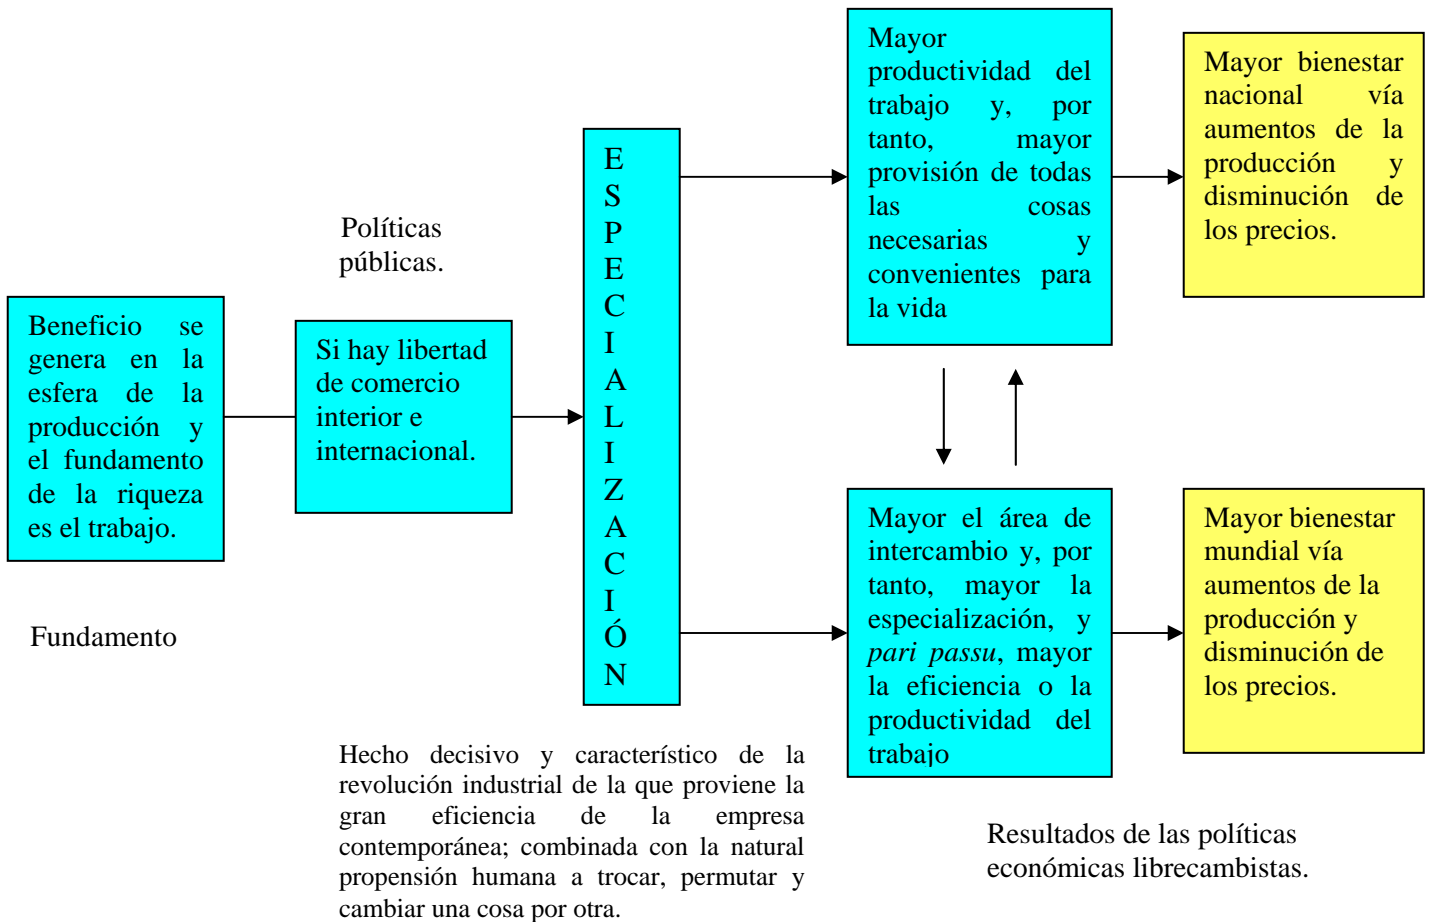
Beneficio se genera en la esfera de la producción y el fundamento de la riqueza es el trabajo.

Fundamento

Políticas públicas.

Si hay libertad de comercio interior e internacional.

E S P E C I A L I Z A C I Ó N

Hecho decisivo y característico de la revolución industrial de la que proviene la gran eficiencia de la empresa contemporánea; combinada con la natural propensión humana a trocar, permutar y cambiar una cosa por otra.

Mayor productividad del trabajo y, por tanto, mayor provisión de todas las cosas necesarias y convenientes para la vida

Mayor bienestar nacional vía aumentos de la producción y disminución de los precios.

Mayor el área de intercambio y, por tanto, mayor la especialización, y *pari passu*, mayor la eficiencia o la productividad del trabajo

Mayor bienestar mundial vía aumentos de la producción y disminución de los precios.

Resultados de las políticas económicas librecambistas.